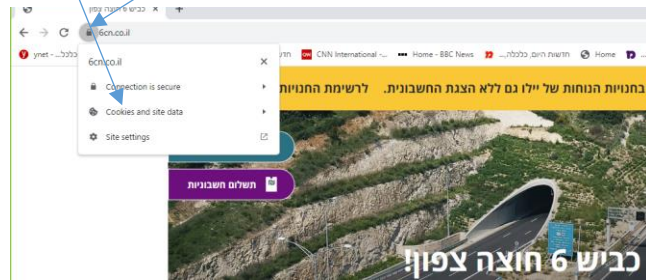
כביש 6 חוצה צפון
6cn.co.il
ynet - כלכלה...
CNN International -...
Home - BBC News
חדשות היום, כלכלה...
Home
6cn.co.il
Connection is secure
Cookies and site data
Site settings
בחניונות הנוחות של יילו גם ללא הצגת החשבונית. לרשימת החניונ
תשלום חשבוניות
כביש 6 חוצה צפון!